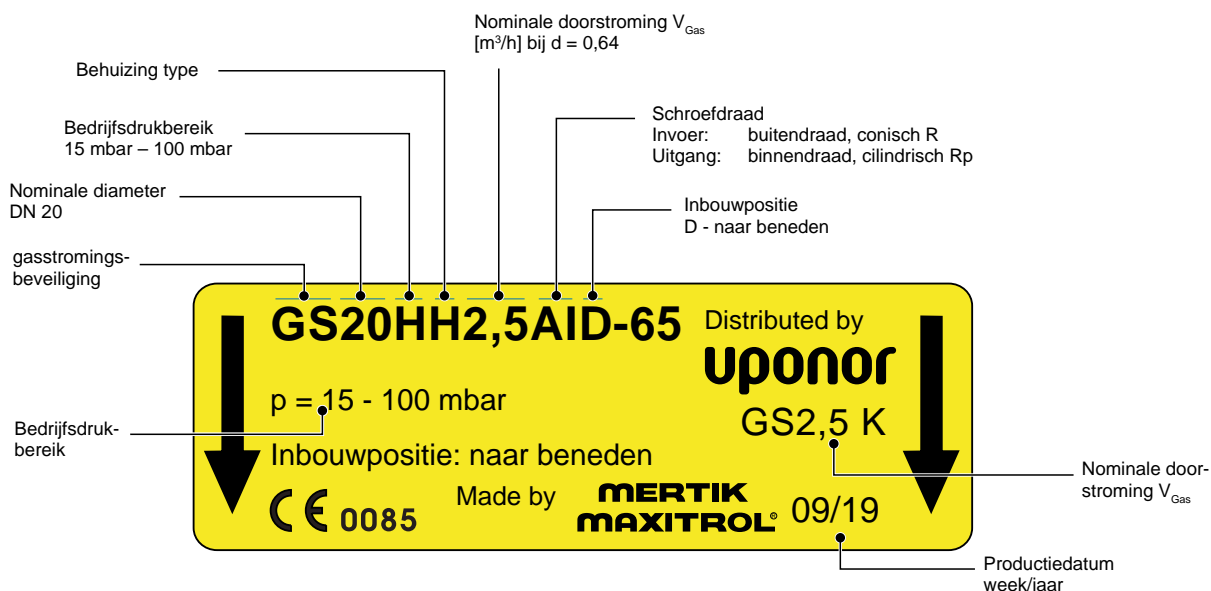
Nominale doorstroming $V_{Gas}$
[m³/h] bij d = 0,64

Behuizing type

Schroefdraad
Invoer: buitendraad, conisch R
Uitgang: binnendraad, cilindrisch Rp

Bedrijfsdrukbereik
15 mbar – 100 mbar

Nominale diameter
DN 20

Inbouwpositie
D - naar beneden

gasstromingsbeveiliging

GS20HH2,5AID-65

Distributed by

uponor

p = 15 - 100 mbar

GS2,5 K

Bedrijfsdrukbereik

Inbouwpositie: naar beneden

CE 0085

Made by

MERTIK MAXITROL®

09/19

Nominale doorstroming $V_{Gas}$

Productiedatum
week/jaar